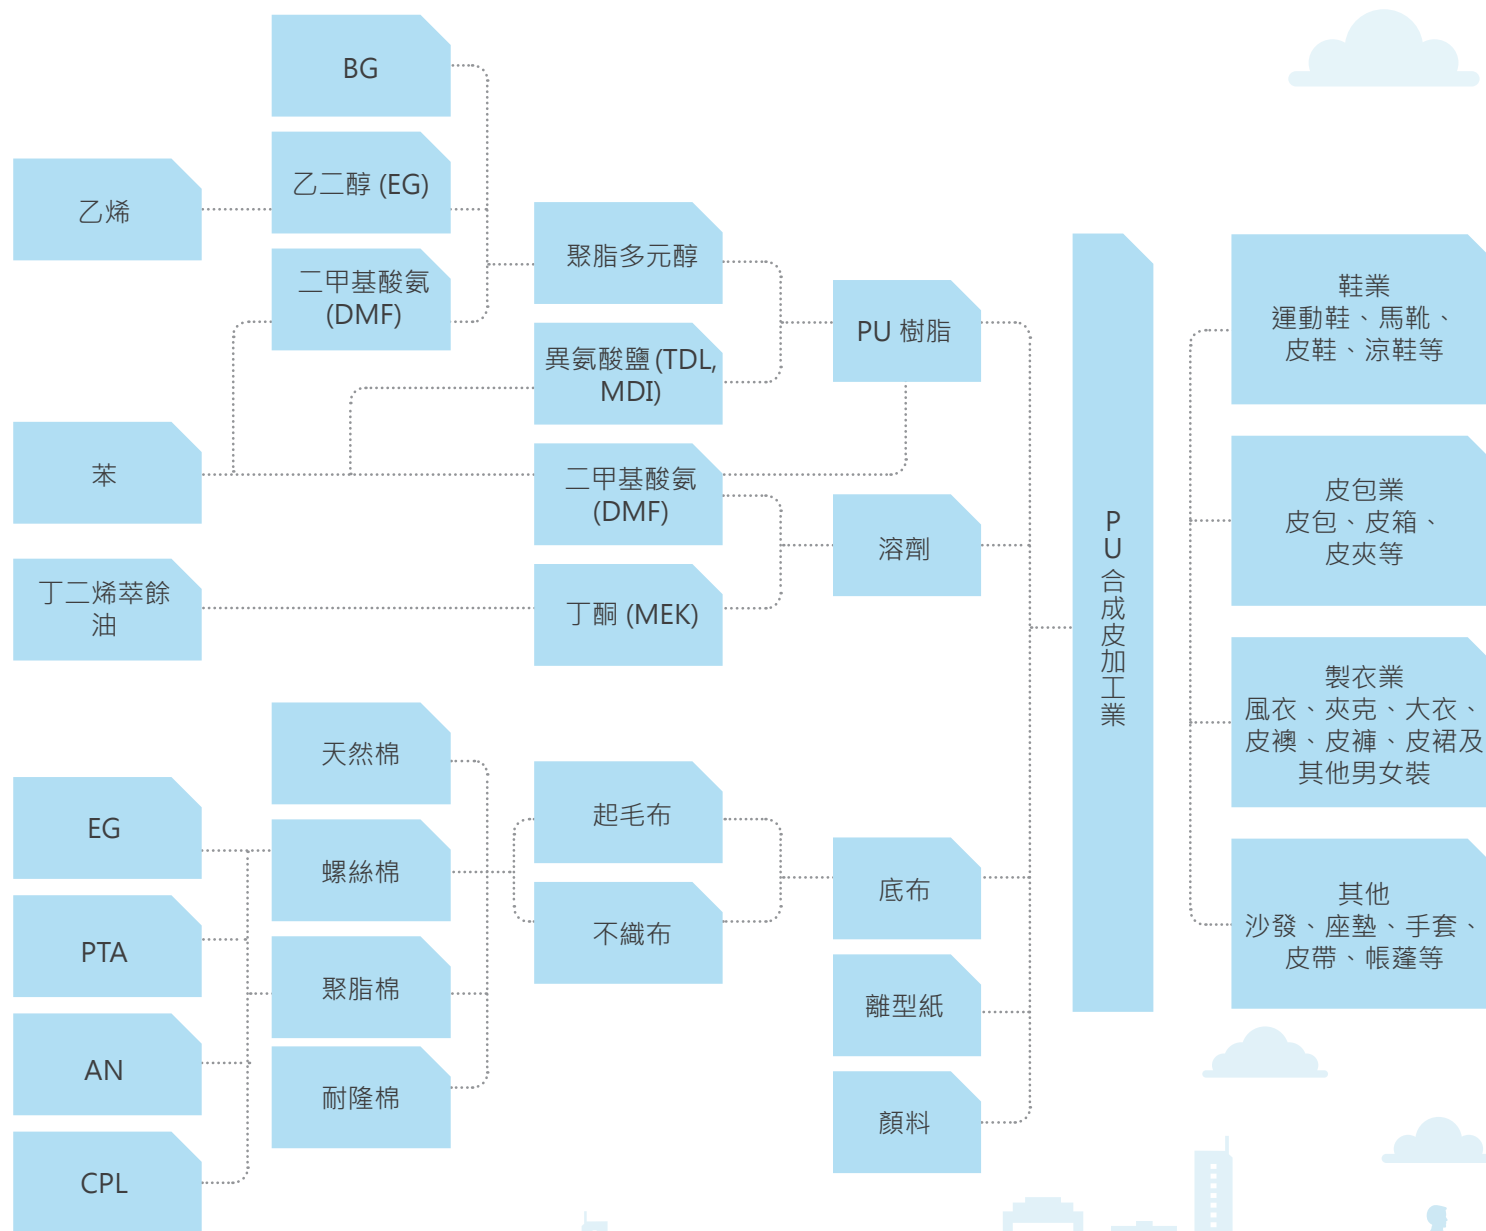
BG

乙二醇 (EG)

乙烯

二甲基酸氨 (DMF)

聚脂多元醇

異氨酸鹽 (TDL, MDI)

PU 樹脂

苯

二甲基酸氨 (DMF)

溶劑

丁二烯萃餘油

丁酮 (MEK)

PU合成皮加工業

鞋業
運動鞋、馬靴、皮鞋、涼鞋等

皮包業
皮包、皮箱、皮夾等

製衣業
風衣、夾克、大衣、皮襖、皮褲、皮裙及其他男女裝

其他
沙發、座墊、手套、皮帶、帳蓬等

天然棉

EG

螺絲棉

起毛布

不織布

底布

PTA

聚脂棉

離型紙

AN

耐隆棉

顏料

CPL